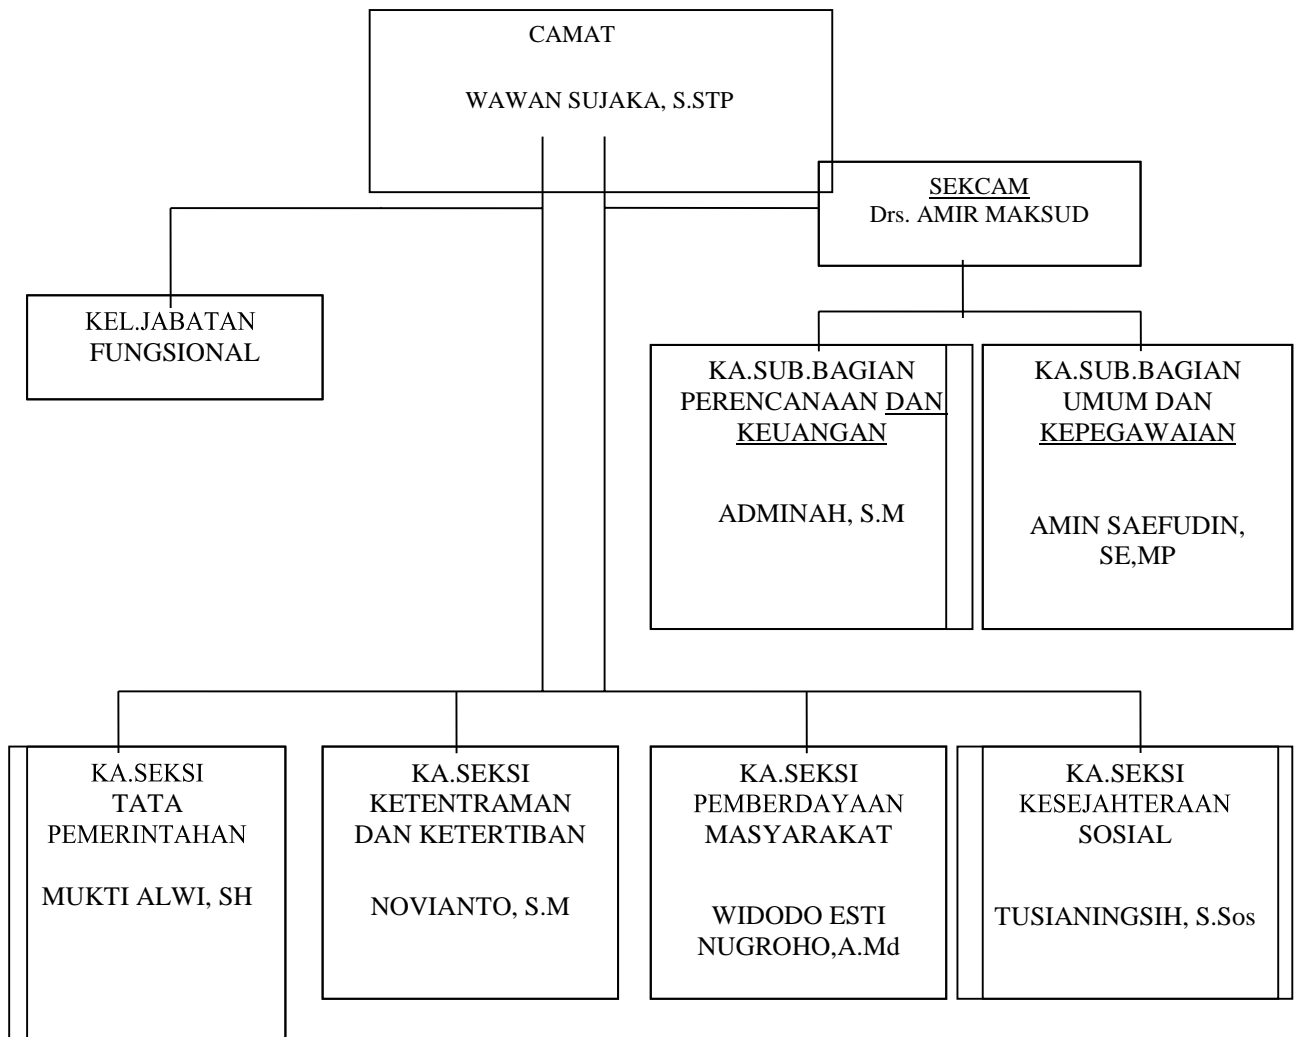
CAMAT

WAWAN SUJAKA, S.STP

SEKCAM
Drs. AMIR MAKSUD

KEL.JABATAN FUNGSIONAL

KA.SUB.BAGIAN PERENCANAAN DAN KEUANGAN

ADMINAH, S.M

KA.SUB.BAGIAN UMUM DAN KEPEGAWAIAN

AMIN SAEFUDIN, SE,MP

KA.SEKSI TATA PEMERINTAHAN

MUKTI ALWI, SH

KA.SEKSI KETENTRAMAN DAN KETERTIBAN

NOVIANTO, S.M

KA.SEKSI PEMBERDAYAAN MASYARAKAT

WIDODO ESTI NUGROHO,A.Md

KA.SEKSI KESEJAHTERAAN SOSIAL

TUSIANINGSIH, S.Sos